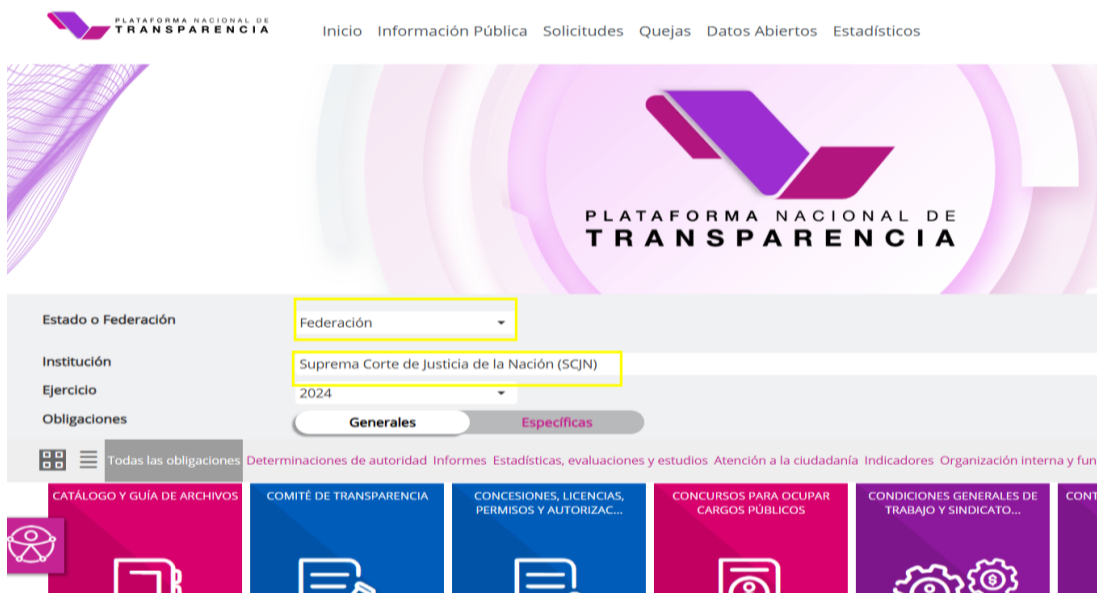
PLATAFORMA NACIONAL DE TRANSPARENCIA

Inicio Información Pública Solicitudes Quejas Datos Abiertos Estadísticos

PLATAFORMA NACIONAL DE TRANSPARENCIA

Estado o Federación
Federación

Institución
Suprema Corte de Justicia de la Nación (SCJN)

Ejercicio
2024

Obligaciones
Generales Específicas

Todas las obligaciones Determinaciones de autoridad Informes Estadísticas, evaluaciones y estudios Atención a la ciudadanía Indicadores Organización interna y fun

CATÁLOGO Y GUÍA DE ARCHIVOS
COMITÉ DE TRANSPARENCIA
CONCESIONES, LICENCIAS, PERMISOS Y AUTORIZAC...
CONCURSOS PARA OCUPAR CARGOS PÚBLICOS
CONDICIONES GENERALES DE TRABAJO Y SINDICATO...
CONT